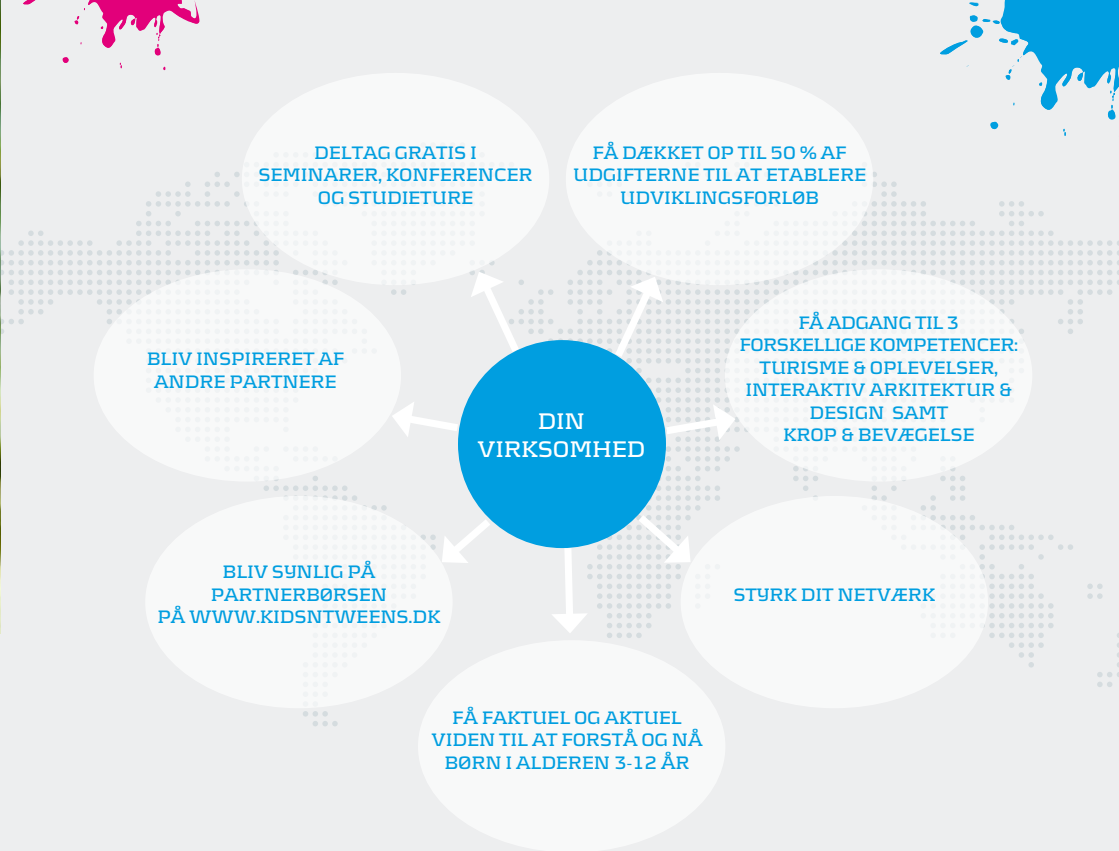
DELTAG GRATIS I SEMINARER, KONFERENCER OG STUDIETURE

FÅ DÆKKET OP TIL 50 % AF UDGIFTERNE TIL AT ETABLERE UDVIKLINGSFORLØB

BLIV INSPIRERET AF ANDRE PARTNERE

DIN VIRKSOMHED

FÅ ADGANG TIL 3 FORSKELLIGE KOMPETENCER: TURISME & OPLEVELSER, INTERAKTIV ARKITEKTUR & DESIGN SAMT KROP & BEVÆGELSE

BLIV SYNLIG PÅ PARTNERBØRSEN PÅ WWW.KIDSNTWEENS.DK

STYRK DIT NETVÆRK

FÅ FAKTUEL OG AKTUEL VIDEN TIL AT FORSTÅ OG NÅ BØRN I ALDEREN 3-12 ÅR